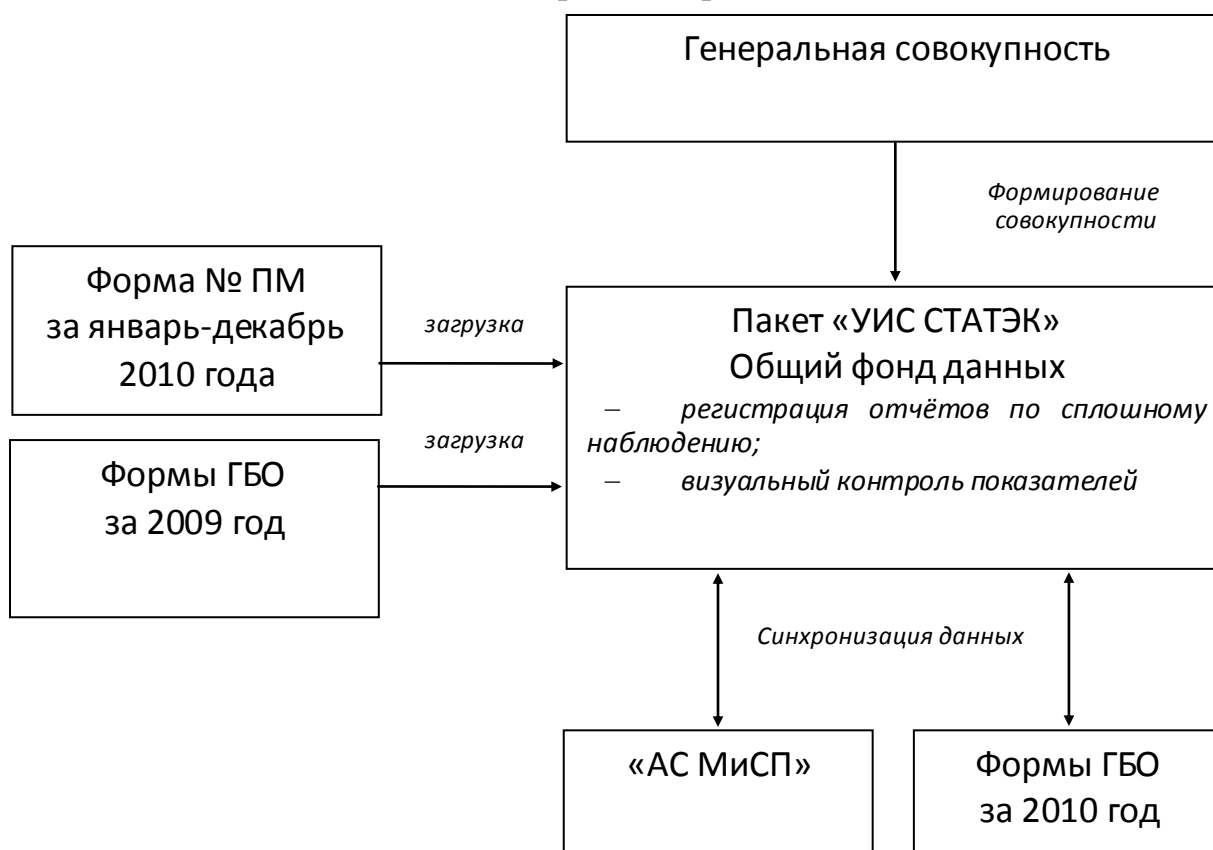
Генеральная совокупность

Формирование совокупности

Форма № ПМ за январь-декабрь 2010 года

загрузка

Пакет «УИС СТАТЭК»
Общий фонд данных
– регистрация отчётов по сплошному наблюдению;
– визуальный контроль показателей

Формы ГБО за 2009 год

загрузка

Синхронизация данных

«АС МиСП»

Формы ГБО за 2010 год